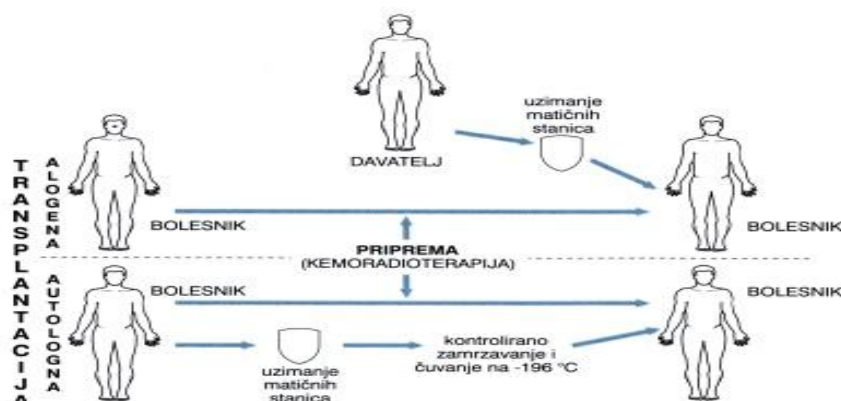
TRANSPLANTACIJA

ALOGENA

DAVATELJ

uzimanje matičnih stanica

BOLESNIK

BOLESNIK

PRIPREMA
(KEMORADIOTERAPIJA)

AUTOLOGNA

BOLESNIK

BOLESNIK

uzimanje matičnih stanica

kontrolirano zamrzavanje i čuvanje na -196 °C